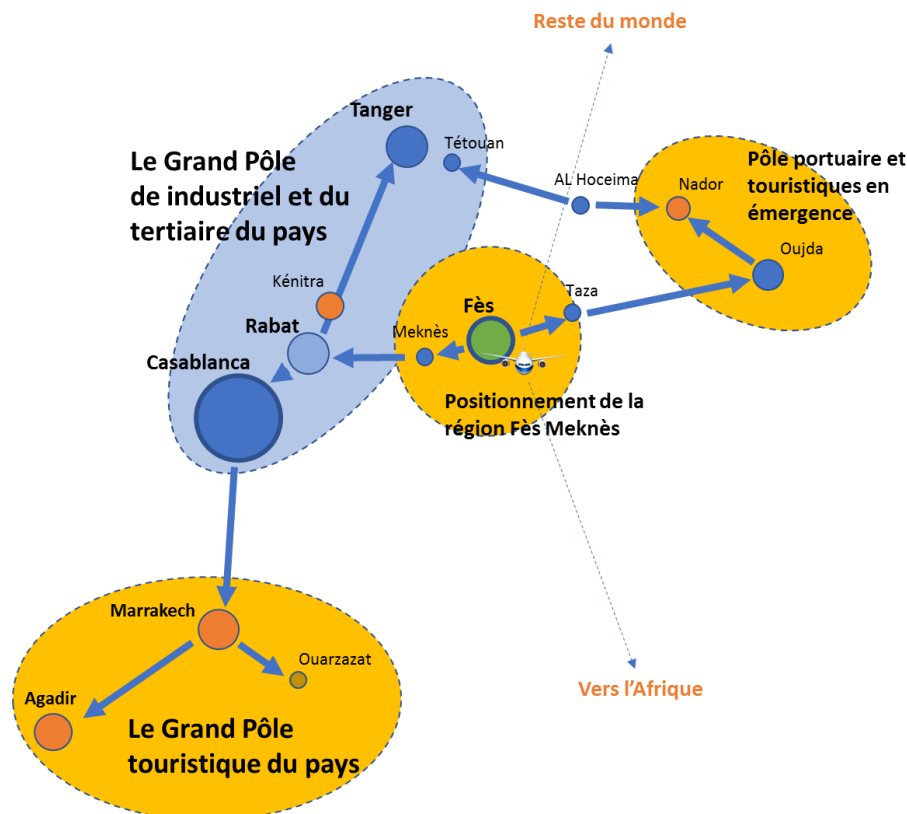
Reste du monde

Tanger

Tétouan

Le Grand Pôle de industriel et du tertiaire du pays

AL Hoceima

Pôle portuaire et touristiques en émergence

Nador

Oujda

Kénitra

Taza

Fès

Rabat

Meknès

Casablanca

Positionnement de la région Fès Meknès

Marrakech

Ouarzazat

Vers l'Afrique

Agadir

Le Grand Pôle touristique du pays